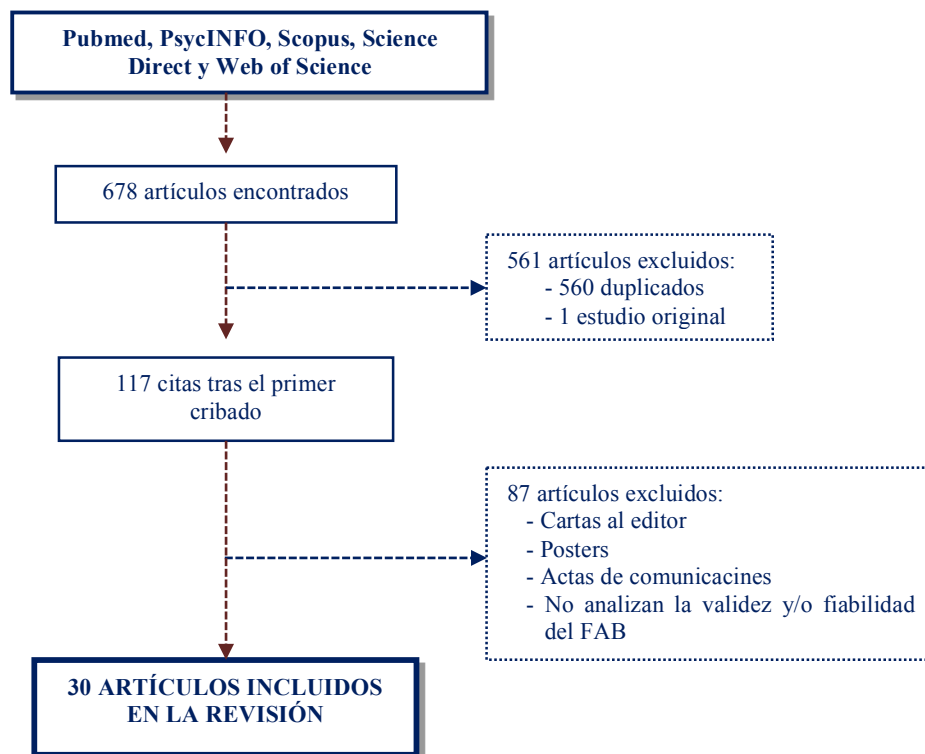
Pubmed, PsycINFO, Scopus, Science Direct y Web of Science

678 artículos encontrados

561 artículos excluidos:
- 560 duplicados
- 1 estudio original

117 citas tras el primer cribado

87 artículos excluidos:
- Cartas al editor
- Posters
- Actas de comunicacines
- No analizan la validez y/o fiabilidad del FAB

30 ARTÍCULOS INCLUIDOS EN LA REVISIÓN